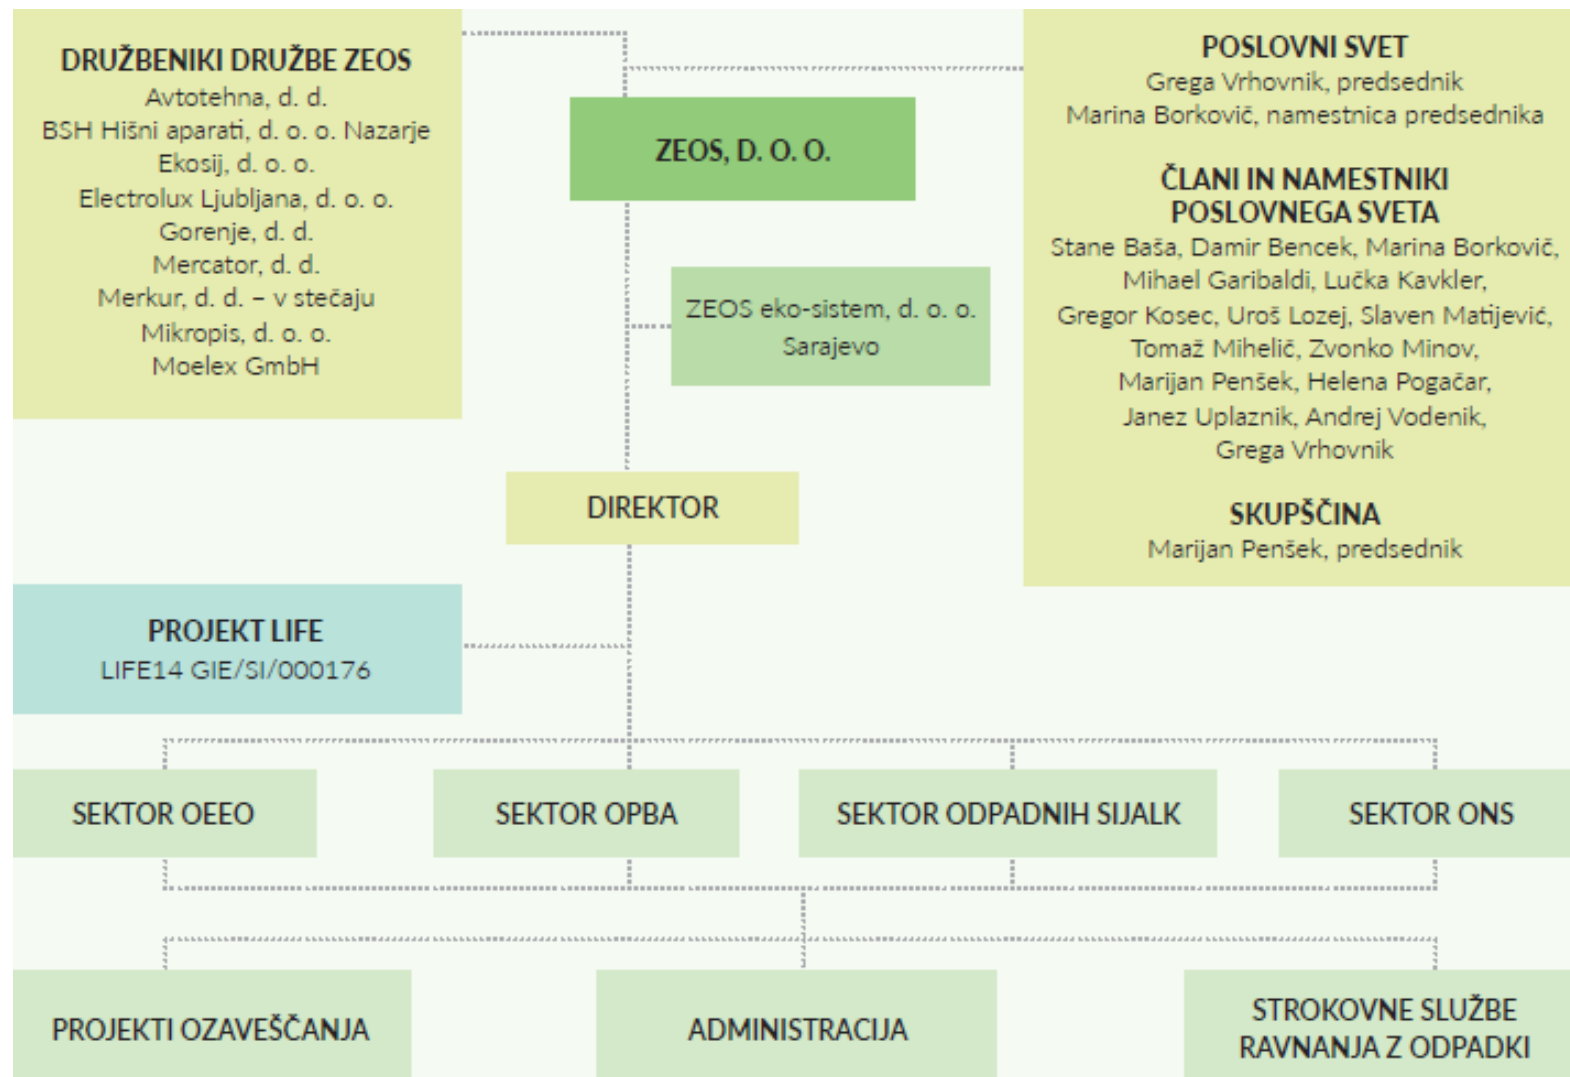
DRUŽBENIKI DRUŽBE ZEOS
Avtotehna, d. d.
BSH Hišni aparati, d. o. o. Nazarje
Ekosij, d. o. o.
Electrolux Ljubljana, d. o. o.
Gorenje, d. d.
Mercator, d. d.
Merkur, d. d. – v stečaju
Mikropis, d. o. o.
Moelex GmbH

ZEOS, D. O. O.

ZEOS eko-sistem, d. o. o. Sarajevo

POSLOVNI SVET
Grega Vrhovnik, predsednik
Marina Borkovič, namestnica predsednika

ČLANI IN NAMESTNIKI POSLOVNEGA SVETA
Stane Baša, Damir Bencek, Marina Borkovič, Mihael Garibaldi, Lučka Kavkler, Gregor Kosec, Uroš Lozej, Slaven Matijević, Tomaž Mihelič, Zvonko Minov, Marijan Penšek, Helena Pogačar, Janez Uplaznik, Andrej Vodenik, Grega Vrhovnik

SKUPŠČINA
Marijan Penšek, predsednik

DIREKTOR

PROJEKT LIFE
LIFE14 GIE/SI/000176

SEKTOR OEEO

SEKTOR OPBA

SEKTOR ODPADNIH SIJALK

SEKTOR ONS

PROJEKTI OZAVEŠČANJA

ADMINISTRACIJA

STROKOVNE SLUŽBE RAVNANJA Z ODPADKI